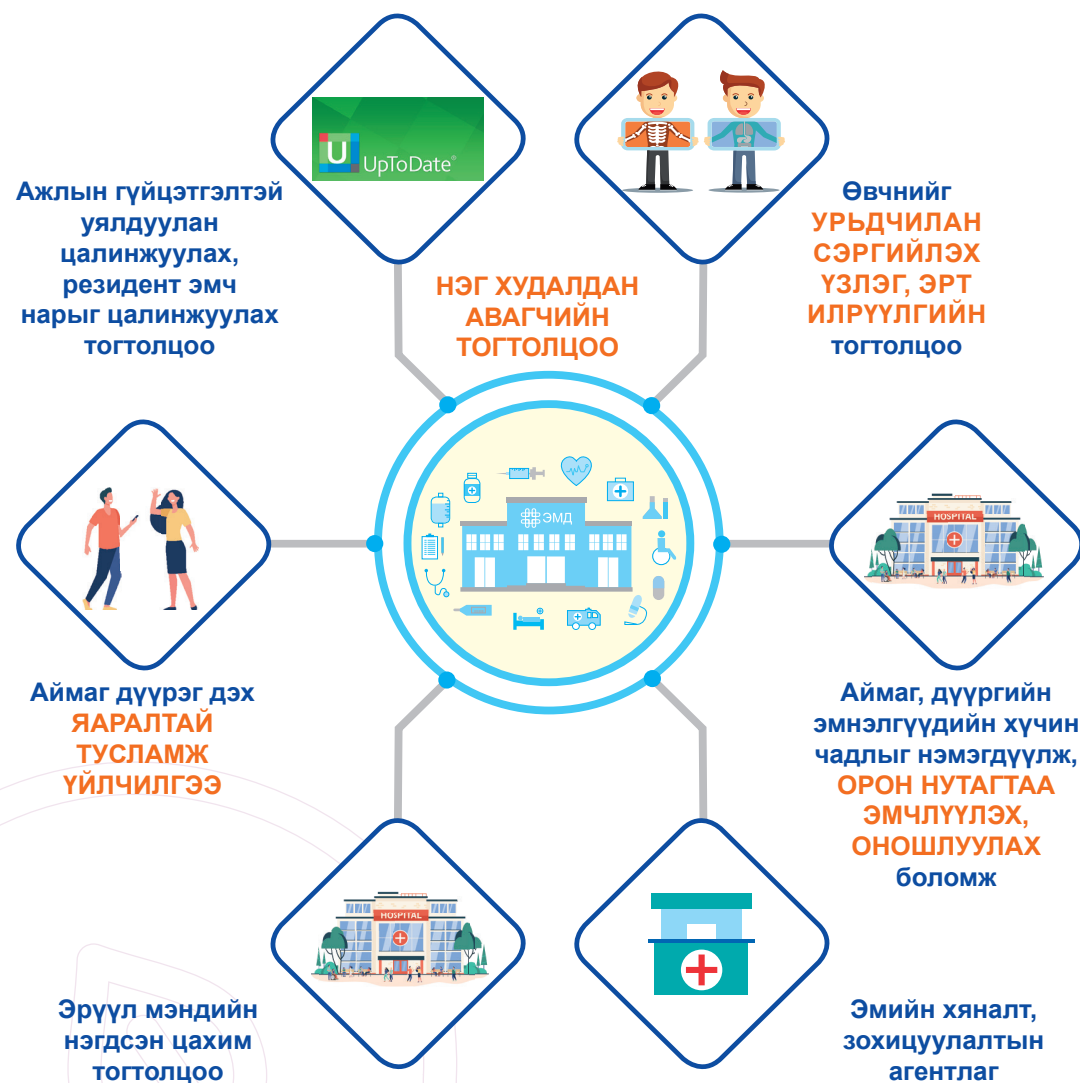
U UpToDate®

Ажлын гүйцэтгэлтэй уялдуулан цалинжуулах, резидент эмч нарыг цалинжуулах тогтолцоо

НЭГ ХУДАЛДАН АВАГЧИЙН ТОГТОЛЦОО

Өвчнийг УРЬДЧИЛАН СЭРГИЙЛЭХ ҮЗЛЭГ, ЭРТ ИЛРҮҮЛГИЙН тогтолцоо

ЭМД

HOSPITAL

Аймаг дүүрэг дэх ЯАРАЛТАЙ ТУСЛАМЖ ҮЙЛЧИЛГЭЭ

Аймаг, дүүргийн эмнэлгүүдийн хүчин чадлыг нэмэгдүүлж, ОРОН НУТАГТАА ЭМЧЛҮҮЛЭХ, ОНОШЛУУЛАХ боломж

HOSPITAL

Эрүүл мэндийн нэгдсэн цахим тогтолцоо

Эмийн хяналт, зохицуулалтын агентлаг